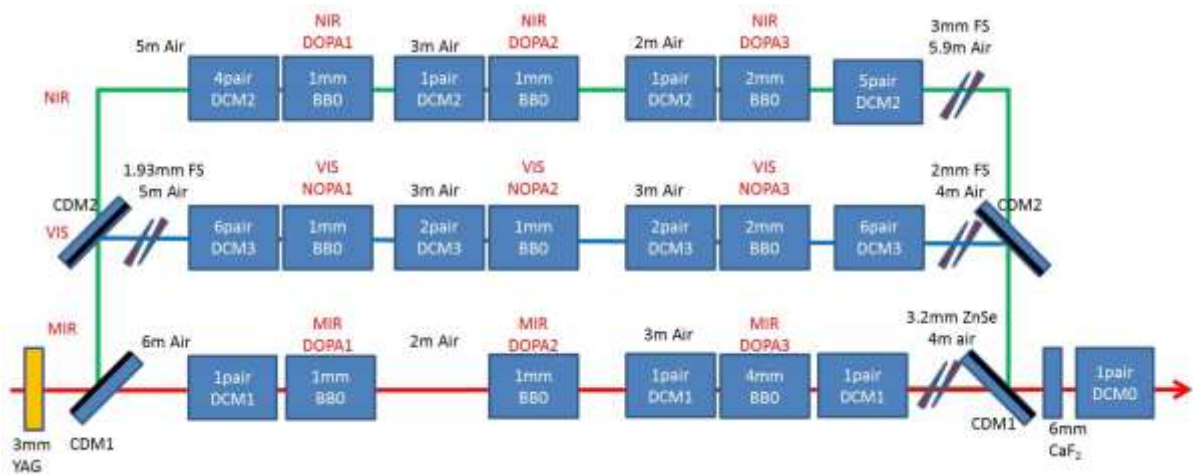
NIR

5m Air

4pair DCM2

NIR DOPA1

1mm BBO

3m Air

1pair DCM2

NIR DOPA2

1mm BBO

2m Air

1pair DCM2

NIR DOPA3

2mm BBO

5pair DCM2

3mm FS 5.9m Air

CDM2

VIS

1.93mm FS 5m Air

6pair DCM3

VIS NOPA1

1mm BBO

3m Air

2pair DCM3

VIS NOPA2

1mm BBO

3m Air

2pair DCM3

VIS NOPA3

2mm BBO

6pair DCM3

2mm FS 4m Air

CDM2

MIR

6m Air

1pair DCM1

MIR DOPA1

1mm BBO

2m Air

MIR DOPA2

1mm BBO

3m Air

1pair DCM1

MIR DOPA3

4mm BBO

1pair DCM1

3.2mm ZnSe 4m air

1pair DCM0

3mm YAG

CDM1

CDM1

6mm $CaF_2$